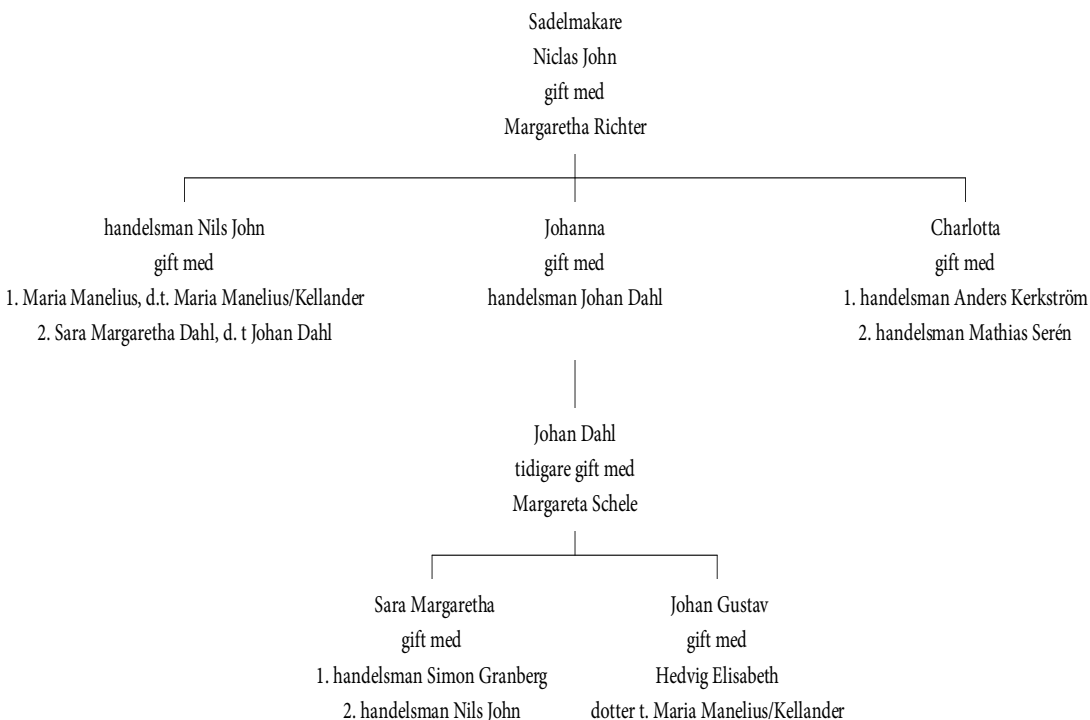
Sadelmakare
Niclas John
gift med
Margaretha Richter

handelsman Nils John
gift med
1. Maria Manelius, d.t. Maria Manelius/Kellander
2. Sara Margaretha Dahl, d. t Johan Dahl

Johanna
gift med
handelsman Johan Dahl

Charlotta
gift med
1. handelsman Anders Kerkström
2. handelsman Mathias Serén

Johan Dahl
tidigare gift med
Margareta Schele

Sara Margaretha
gift med
1. handelsman Simon Granberg
2. handelsman Nils John

Johan Gustav
gift med
Hedvig Elisabeth
dotter t. Maria Manelius/Kellander